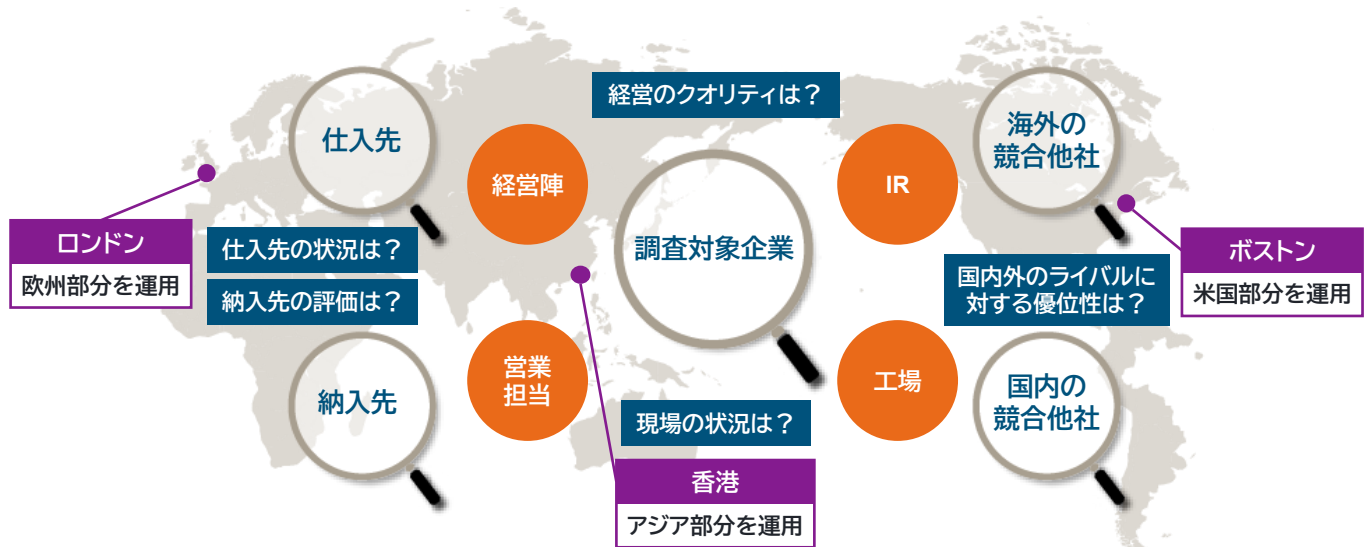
経営のクオリティは？

仕入先

経営陣

調査対象企業

IR

海外の競合他社

ロンドン
欧州部分を運用

仕入先の状況は？

納入先の評価は？

ボストン
米国部分を運用

国内外のライバルに対する優位性は？

納入先

営業担当

工場

国内の競合他社

現場の状況は？

香港
アジア部分を運用